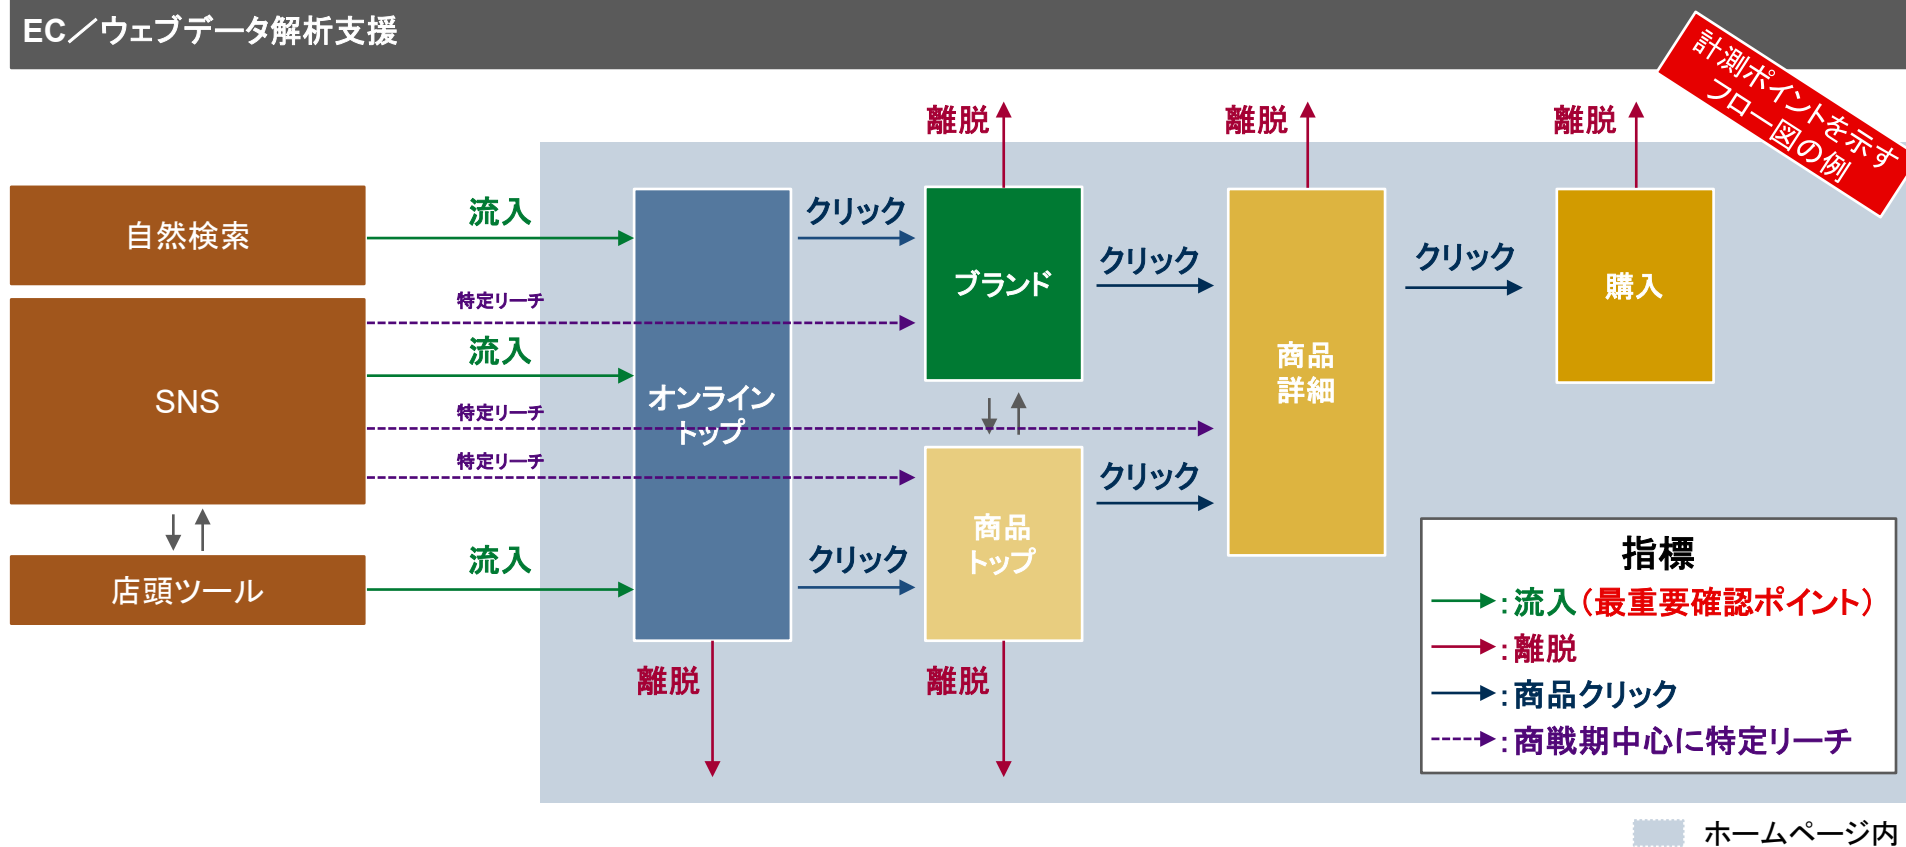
EC／ウェブデータ解析支援

計測ポイントを示すフロー図の例

離脱　離脱　離脱

自然検索

流入

特定リーチ

SNS

流入

特定リーチ

特定リーチ

店頭ツール

流入

オンライントップ

クリック

ブランド

クリック

商品詳細

クリック

購入

クリック

商品トップ

クリック

離脱　離脱

指標

:流入（最重要確認ポイント）

:離脱

:商品クリック

:商戦期中心に特定リーチ

ホームページ内